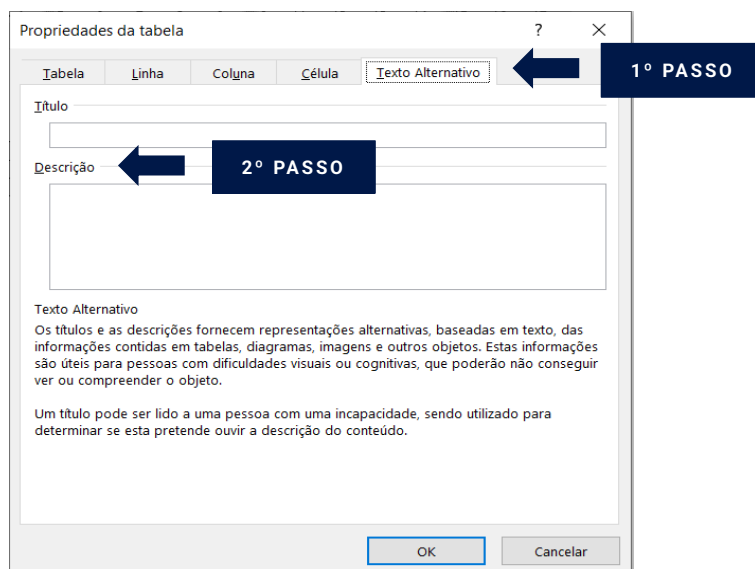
Propriedades da tabela

?

Tabela Linha Coluna Célula Texto Alternativo

1º PASSO

Título

Descrição

2º PASSO

Texto Alternativo

Os títulos e as descrições fornecem representações alternativas, baseadas em texto, das informações contidas em tabelas, diagramas, imagens e outros objetos. Estas informações são úteis para pessoas com dificuldades visuais ou cognitivas, que poderão não conseguir ver ou compreender o objeto.

Um título pode ser lido a uma pessoa com uma incapacidade, sendo utilizado para determinar se esta pretende ouvir a descrição do conteúdo.

OK Cancelar